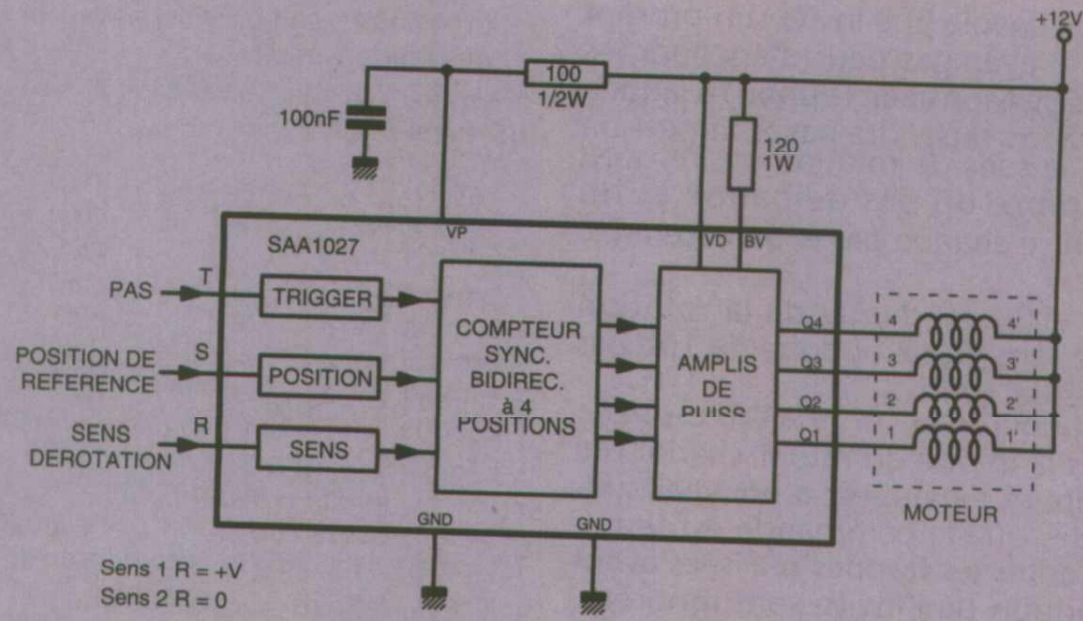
+12V

100nF

100
1/2W

120
1W

SAA1027

VP

VD

BV

PAS

T

TRIGGER

POSITION DE REFERENCE

S

POSITION

SENS DEROTATION

R

SENS

COMPTEUR SYNC. BIDIREC. à 4 POSITIONS

AMPLIS DE PUISS

Q4

Q3

Q2

Q1

4

3

2

1

4'

3'

2'

1'

MOTEUR

GND

GND

Sens 1 R = +V
Sens 2 R = 0